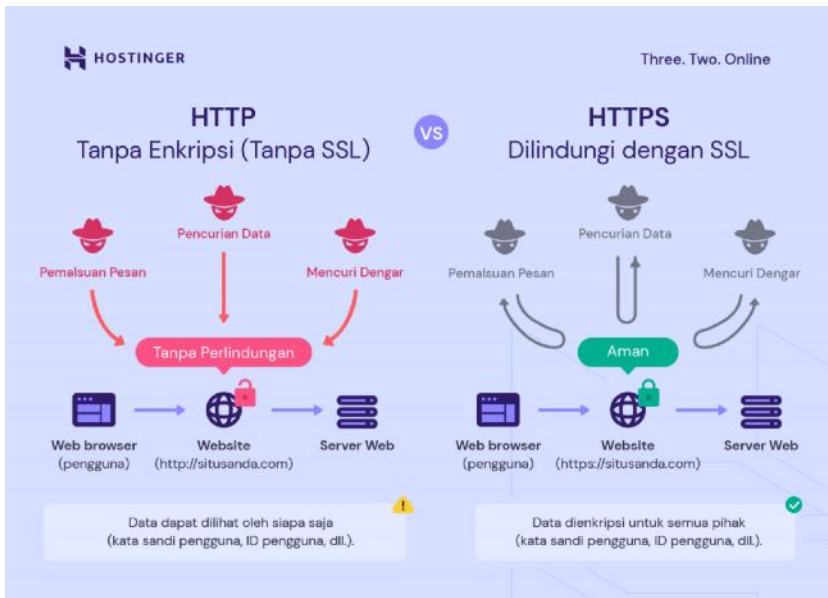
HOSTINGER

Three. Two. Online

HTTP
Tanpa Enkripsi (Tanpa SSL)

VS

HTTPS
Dilindungi dengan SSL

Pencurian Data

Pemalsuan Pesan

Mencuri Dengar

Tanpa Perlindungan

Web browser
(pengguna)

Website
(http://situsanda.com)

Server Web

Data dapat dilihat oleh siapa saja
(kata sandi pengguna, ID pengguna, dll.).

Pencurian Data

Pemalsuan Pesan

Mencuri Dengar

Aman

Web browser
(pengguna)

Website
(https://situsanda.com)

Server Web

Data dienkripsi untuk semua pihak
(kata sandi pengguna, ID pengguna, dll.).